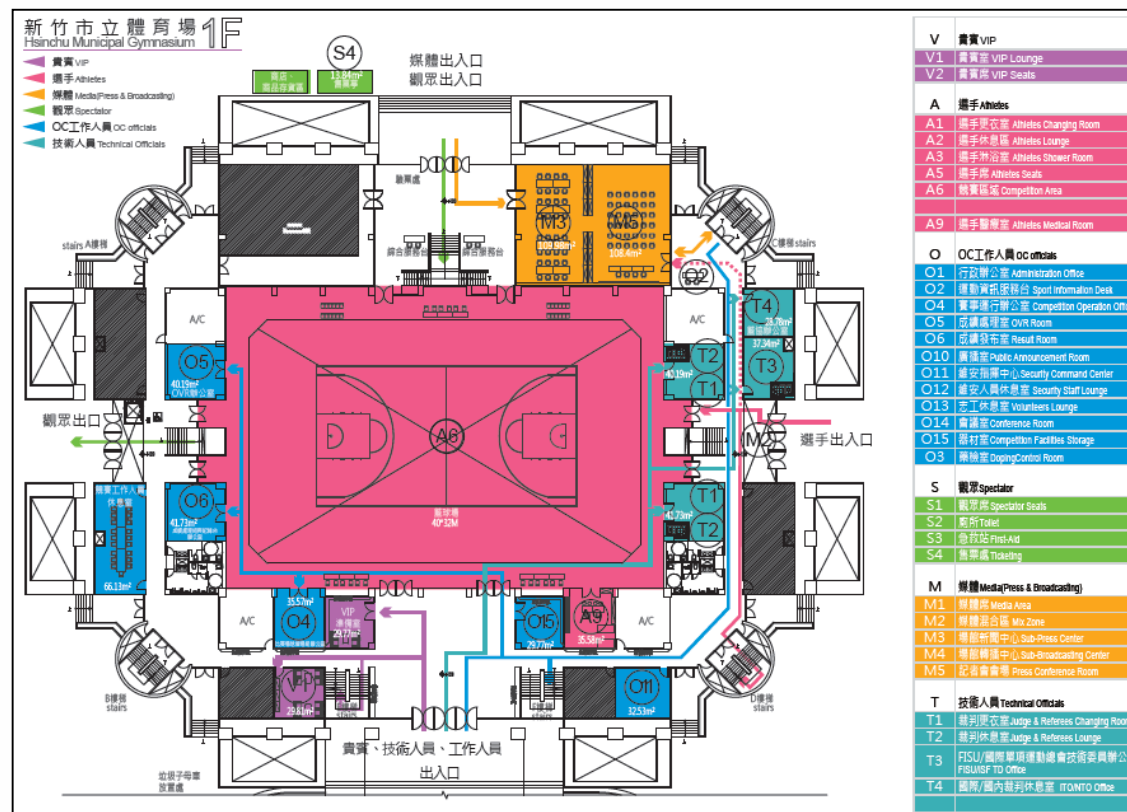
新竹市立體育場 1F
Hsinchu Municipal Gymnasium

貴賓 VIP
選手 Athletes
媒體 Media(Press & Broadcasting)
觀眾 Spectator
OC工作人員 OC officials
技術人員 Technical Officials

S4
商店・商品存貨區
13.84m²
售票亭

媒體出入口
觀眾出入口

M3
109.86m²
M5
108.4m²

O2

stairs A樓梯

C樓梯 stairs

A/C

T4
28.78m²
37.34m²

O5
40.19m²
OVR辦公室

T2
T1
40.19m²
T3

觀眾出口

A6

M2

選手出入口

O6
41.73m²

T1
T2
42.73m²

66.11m²

比賽場
40*32M

O4
35.57m²
VIP
29.77m²

O15
29.77m²
A9
35.58m²

A/C

V1
29.61m²

O11
32.53m²

B樓梯 stairs

D樓梯 stairs

貴賓、技術人員、工作人員
出入口

| V | 貴賓VIP |
|---|---|
| V1 | 貴賓室 VIP Lounge |
| V2 | 貴賓席 VIP Seats |
| A | 選手 Athletes |
| A1 | 選手更衣室 Athletes Changing Room |
| A2 | 選手休息區 Athletes Lounge |
| A3 | 選手淋浴室 Athletes Shower Room |
| A5 | 選手席 Athletes Seats |
| A6 | 競賽區域 Competiton Area |
| A9 | 選手醫療室 Athletes Medical Room |
| O | OC工作人員 OC officials |
| O1 | 行政辦公室 Administration Office |
| O2 | 運動資訊服務台 Sport Information Desk |
| O4 | 賽事運行辦公室 Competition Operation Offi |
| O5 | 成績處理室 OVR Room |
| O6 | 成績發布室 Result Room |
| O10 | 廣播室 Public Announcement Room |
| O11 | 維安指揮中心 Security Command Center |
| O12 | 維安人員休息室 Security Staff Lounge |
| O13 | 志工休息室 Volunteers Lounge |
| O14 | 會議室 Conference Room |
| O15 | 器材室 Competition Facilities Storage |
| O3 | 藥檢室 DopingControl Room |
| S | 觀眾 Spectator |
| S1 | 觀眾席 Spectator Seats |
| S2 | 廁所 Toilet |
| S3 | 急救站 First-Aid |
| S4 | 售票處 Ticketing |
| M | 媒體 Media(Press & Broadcasting) |
| M1 | 媒體席 Media Area |
| M2 | 媒體混合區 Mix Zone |
| M3 | 場館新聞中心 Sub-Press Center |
| M4 | 場館轉播中心 Sub-Broadcasting Center |
| M5 | 記者會會場 Press Conference Room |
| T | 技術人員 Technical Officials |
| T1 | 裁判更衣室 Judge & Referees Changing Roo |
| T2 | 裁判休息室 Judge & Referees Lounge |
| T3 | FISU/國際單項運動總會技術委員辦公 FISU/ISF TD Office |
| T4 | 國際/國內裁判休息室 ITO/NTO Office |